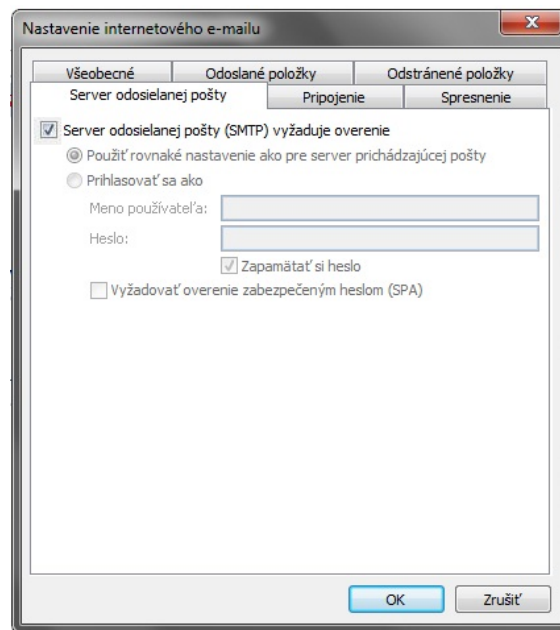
Nastavenie internetového e-mailu

Všeobecné
Odoslané položky
Odstránené položky
Server odosielanej pošty
Pripojenie
Spresnenie

Server odosielanej pošty (SMTP) vyžaduje overenie

Použiť rovnaké nastavenie ako pre server prichádzajúcej pošty

Prihlasovať sa ako

Meno používateľa:

Heslo:

Zapamätať si heslo

Vyžadovať overenie zabezpečeným heslom (SPA)

OK
Zrušiť